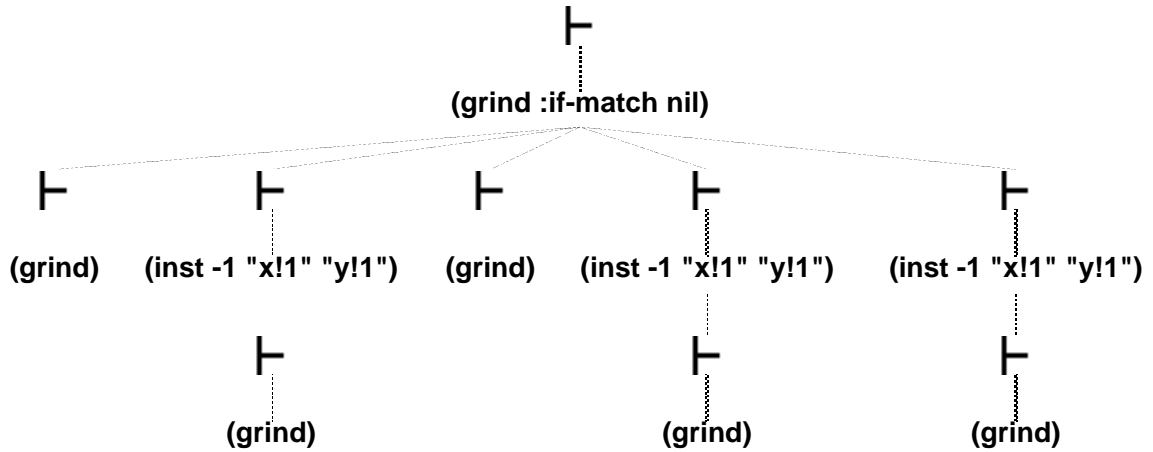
$\vdash$

(grind :if-match nil)

$\vdash$

(grind)

$\vdash$

(inst -1 "x!1" "y!1")

$\vdash$

(grind)

$\vdash$

(grind)

$\vdash$

(inst -1 "x!1" "y!1")

$\vdash$

(grind)

$\vdash$

(inst -1 "x!1" "y!1")

$\vdash$

(grind)